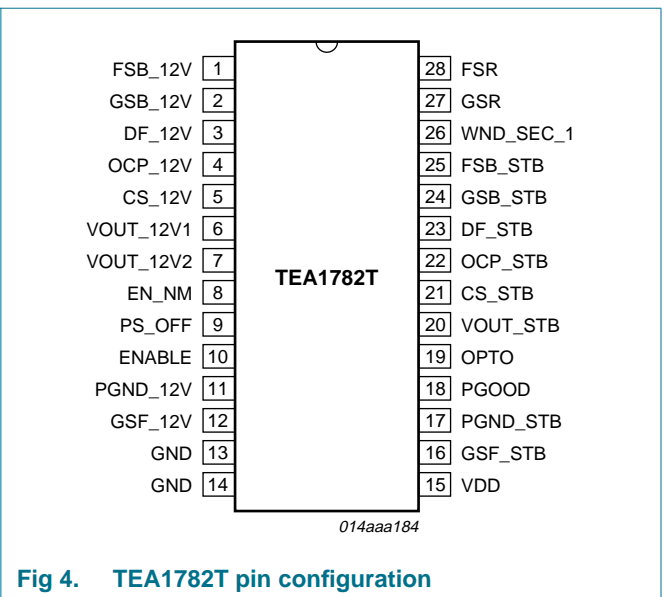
FSB_12V 1
GSB_12V 2
DF_12V 3
OCP_12V 4
CS_12V 5
VOUT_12V1 6
VOUT_12V2 7
EN_NM 8
PS_OFF 9
ENABLE 10
PGND_12V 11
GSF_12V 12
GND 13
GND 14

TEA1782T

28 FSR
27 GSR
26 WND_SEC_1
25 FSB_STB
24 GSB_STB
23 DF_STB
22 OCP_STB
21 CS_STB
20 VOUT_STB
19 OPTO
18 PGOOD
17 PGND_STB
16 GSF_STB
15 VDD

014aaa184

Fig 4. TEA1782T pin configuration